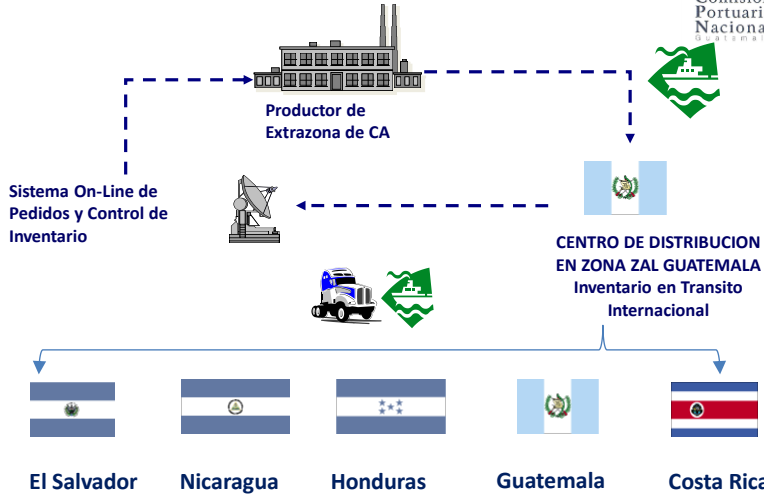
Comisión Portuaria Nacional
Guatemala

Productor de Extrazona de CA

Sistema On-Line de Pedidos y Control de Inventario

CENTRO DE DISTRIBUCION EN ZONA ZAL GUATEMALA Inventario en Transito Internacional

El Salvador

Nicaragua

Honduras

Guatemala

Costa Rica